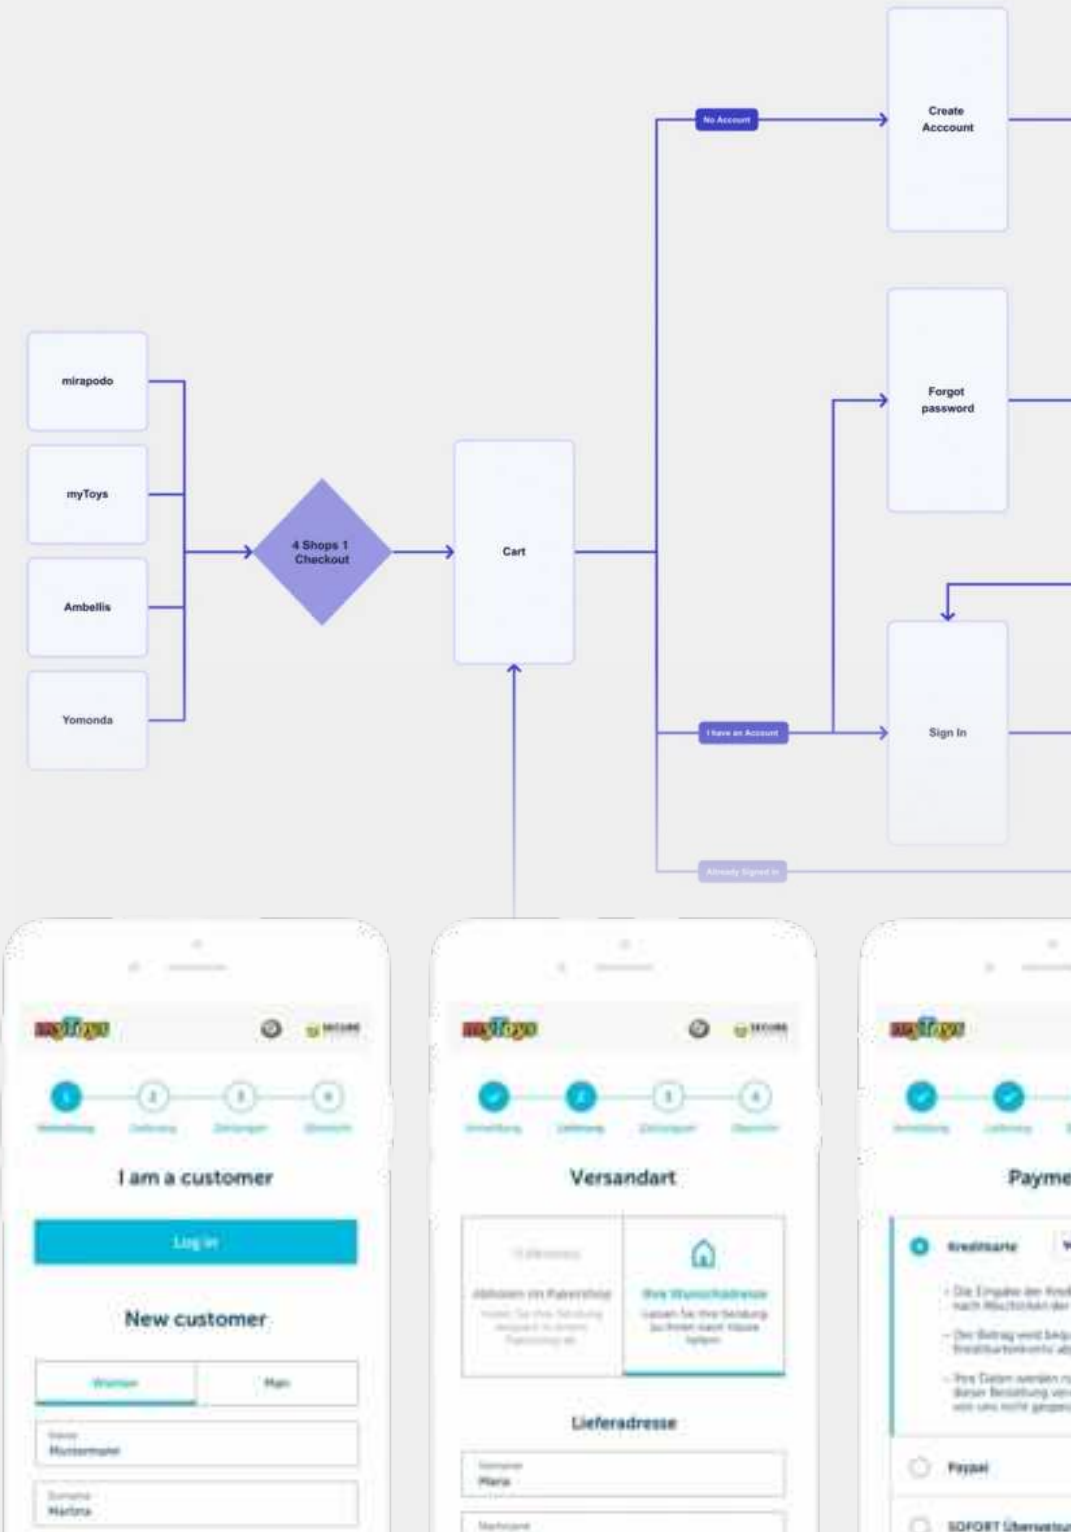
Create Acccount

No Account

Forgot password

mirapodo

myToys

Ambellis

Yomonda

4 Shops 1 Checkout

Cart

I have an Account

Sign In

Already Signed In

myToys

SECURE

1 2 3 4

Anmeldung Lieferung Zahlungsart Übersicht

I am a customer

Log in

New customer

Weiblich Männlich

Name
Mustermann

Vorname
Martina

myToys

SECURE

3 4

Anmeldung Lieferung Zahlungsart Übersicht

Versandart

Abholen im Filialshop

Ihre Wunschadresse

Lieferadresse

Vorname
Maria

Nachname

myToys

Anmeldung Lieferung

Payme

Kreditkarte

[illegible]

Paypal

SOFORT Überweisu